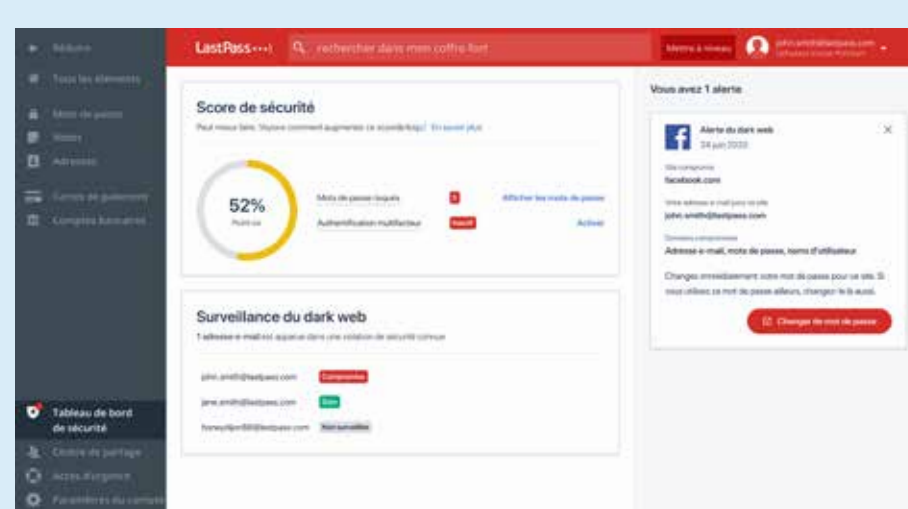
Réduire
Tous les éléments
Mots de passe
Notes
Adresses
Cartes de paiement
Comptes bancaires
Tableau de bord de sécurité
Centre de partage
Accès d'urgence
Paramètres du compte

LastPass•••|
rechercher dans mon coffre-fort
Mettre à niveau
john.smith@lastpass.com

Score de sécurité
Peut mieux faire. Voyons comment augmenter ce score. En savoir plus

52%
Mots de passe risqués
Afficher les mots de passe
Authentification multifacteur
Activer

Surveillance du dark web
1 adresse e-mail est apparue dans une violation de sécurité connue
john.smith@lastpass.com
Compromise
jane.smith@lastpass.com
Sain
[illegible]@lastpass.com
Non surveillée

Vous avez 1 alerte
Alerte du dark web
24 juin 2020
Site compromis
facebook.com
Votre adresse e-mail pour ce site
john.smith@lastpass.com
Données compromises
Adresse e-mail, mots de passe, noms d'utilisateur
Changez immédiatement votre mot de passe pour ce site. Si vous utilisez ce mot de passe ailleurs, changez-le là aussi.
Changer de mot de passe